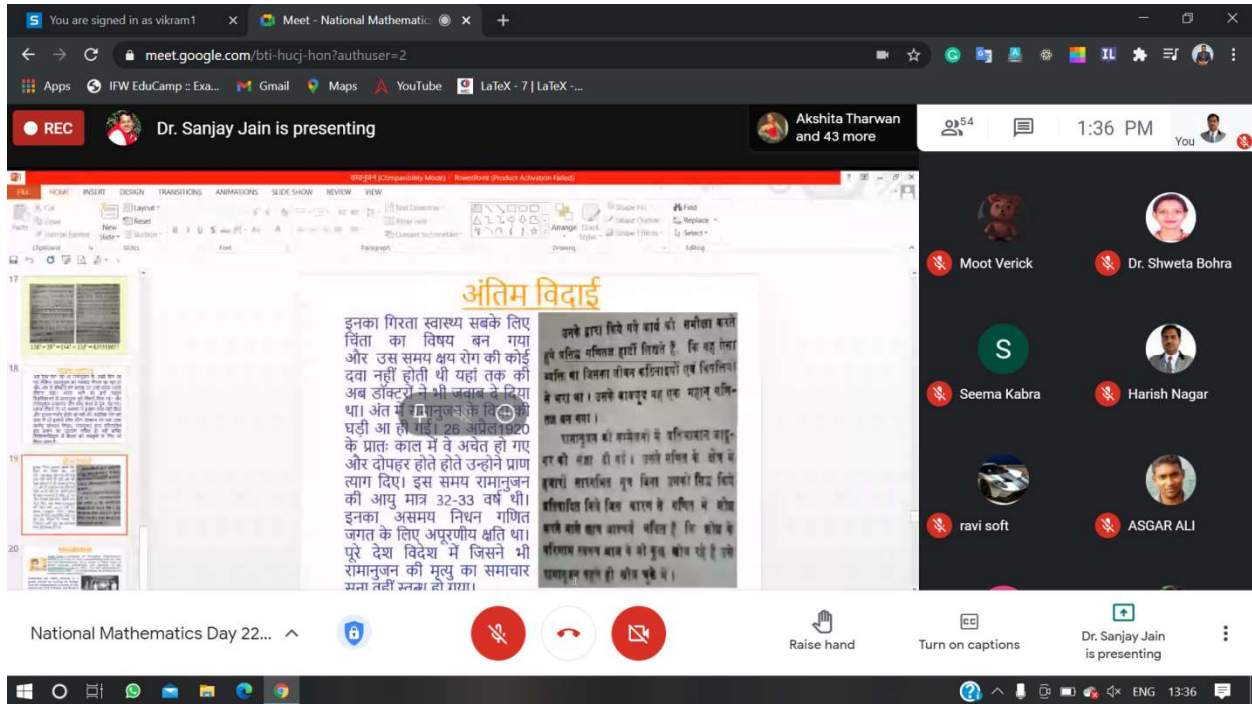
You are signed in as vikram1 × Meet - National Mathematic × +

meet.google.com/bti-hucj-hon?authuser=2

Apps IFW EduCamp :: Exa... Gmail Maps YouTube LaTeX - 7 | LaTeX -...

REC Dr. Sanjay Jain is presenting

Akshita Tharwan and 43 more

54

1:36 PM You

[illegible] (Compatibility Mode) - PowerPoint (Product Activation Failed)

FILE HOME INSERT DESIGN TRANSITIONS ANIMATIONS SLIDE SHOW REVIEW VIEW

Layout Reset New Slide Section Clipboard Slides Font Paragraph Drawing Editing Find Replace Select Arrange Quick Styles Shape Fill Shape Outline Shape Effects Text Direction Align Text Convert to SmartArt

17 18 19 20

अंतिम विदाई

इनका गिरता स्वास्थ्य सबके लिए चिंता का विषय बन गया और उस समय क्षय रोग की कोई दवा नहीं होती थी यहां तक की अब डॉक्टरों ने भी जवाब दे दिया था। अंत में रामानुजन के विदा की घड़ी आ ही गई। 26 अप्रैल1920 के प्रातः काल में वे अचेत हो गए और दोपहर होते होते उन्होंने प्राण त्याग दिए। इस समय रामानुजन की आयु मात्र 32-33 वर्ष थी। इनका असमय निधन गणित जगत के लिए अपूरणीय क्षति था। पूरे देश विदेश में जिसने भी रामानुजन की मृत्यु का समाचार सुना वहीं स्तब्ध हो गया।

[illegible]

Moot Verick Dr. Shweta Bohra Seema Kabra Harish Nagar ravi soft ASGAR ALI

National Mathematics Day 22...

Raise hand Turn on captions Dr. Sanjay Jain is presenting

ENG 13:36